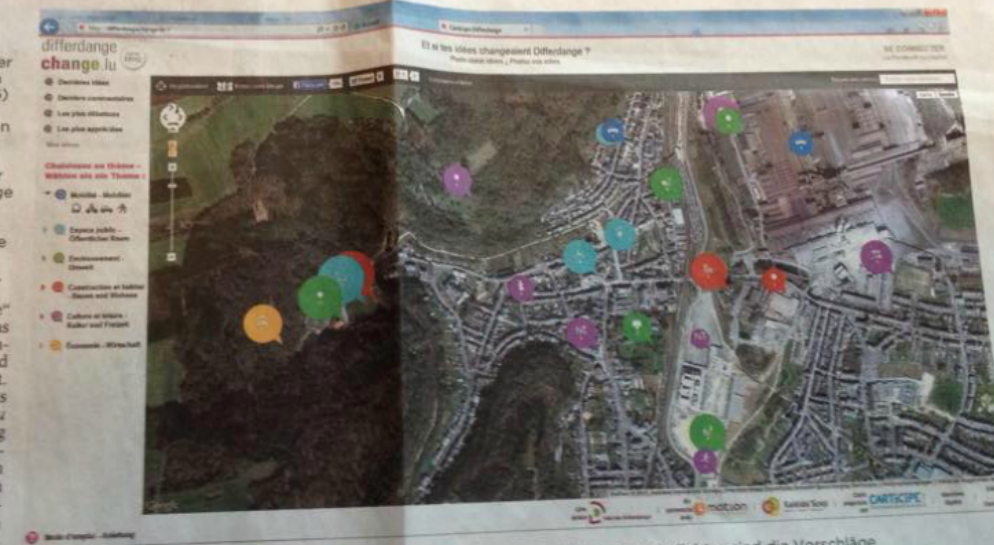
differdange
change.lu

Dernières idées
Derniers commentaires
Les plus débattues
Les plus appréciées

Choisissez un thème – Wählen sie ein Thema :

Mobilité - Mobilitæt
Espace public - Öffentlicher Raum
Environnement - Umwelt
Construction et habitat - Bauen und Wohnen
Culture et loisirs - Kultur und Freizeit
Economie - Wirtschaft

Et si tes idées changeaient Differdange ?

SE CONNECTER

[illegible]